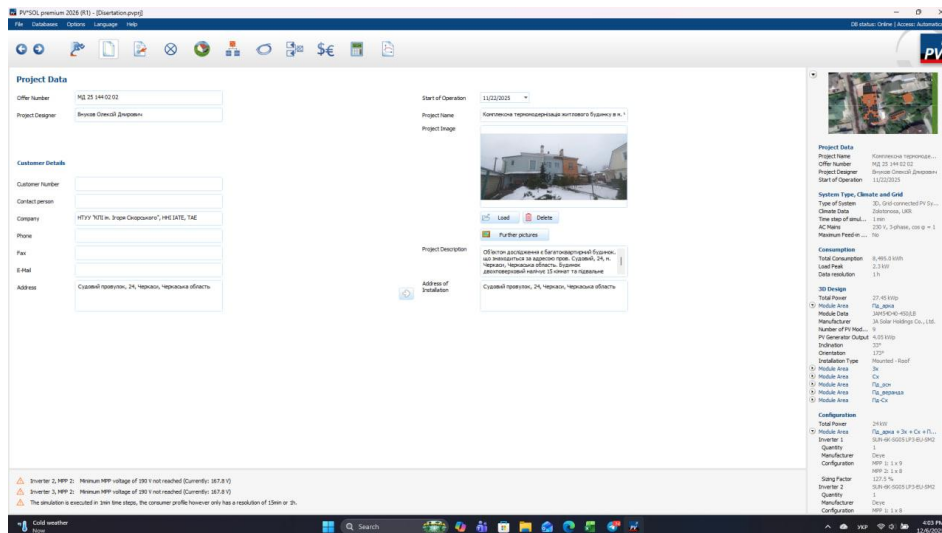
PV*SOL premium 2026 (R1) - [Disertation.pvprj]
File Databases Options Language Help
DB status: Online | Access: Automatic

Project Data

Offer Number МД 25 144 02 02
Project Designer Внуков Олексій Дмирович

Start of Operation 11/22/2025
Project Name Комплексна термомодернізація житлового будинку в м. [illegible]
Project Image

Load Delete
Further pictures

Customer Details

Customer Number
Contact person
Company НТУУ "КПІ ім. Ігоря Сікорського", ННІ ІАТЕ, ТАЕ
Phone
Fax
E-Mail
Address Судовий провулок, 24, Черкаси, Черкаська область

Project Description Об'єктом дослідження є багатоквартирний будинок, що знаходиться за адресою пров. Судовий, 24, м. Черкаси, Черкаська область. Будинок двоповерховий налічує 15 кімнат та підвальне

Address of Installation Судовий провулок, 24, Черкаси, Черкаська область

Project Data
Project Name Комплексна термомоде...
Offer Number МД 25 144 02 02
Project Designer Внуков Олексій Дмирович
Start of Operation 11/22/2025

System Type, Climate and Grid
Type of System 3D, Grid-connected PV Sy...
Climate Data Zolotonosa, UKR
Time step of simul... 1 min
AC Mains 230 V, 3-phase, cos φ = 1
Maximum Feed-in ... No

Consumption
Total Consumption 8,495.0 kWh
Load Peak 2.3 kW
Data resolution 1 h

3D Design
Total Power 27.45 kWp
Module Area Пд_дача
Module Data JAM54D40-450/LB
Manufacturer JA Solar Holdings Co., Ltd.
Number of PV Mod... 9
PV Generator Output 4.05 kWp
Inclination 33°
Orientation 173°
Installation Type Mounted - Roof
Module Area Зх
Module Area Сх
Module Area Пд_рох
Module Area Пд_веранда
Module Area Пд-Сх

Configuration
Total Power 24 kW
Module Area Пд_дача + Зх + Сх + П...
Inverter 1 SUN-6K-SG05 LP3-EU-SM2
Quantity 1
Manufacturer Deye
Configuration MPP 1: 1 x 9
MPP 2: 1 x 8
Sizing Factor 127.5 %
Inverter 2 SUN-6K-SG05 LP3-EU-SM2
Quantity 1
Manufacturer Deye
Configuration MPP 1: 1 x 9

Inverter 2, MPP 2: Minimum MPP voltage of 190 V not reached (Currently: 167.8 V)
Inverter 3, MPP 2: Minimum MPP voltage of 190 V not reached (Currently: 167.8 V)
The simulation is executed in 1min time steps, the consumer profile however only has a resolution of 15min or 1h.

Cold weather
Now
Search
УКР
4:03 PM
12/6/20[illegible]